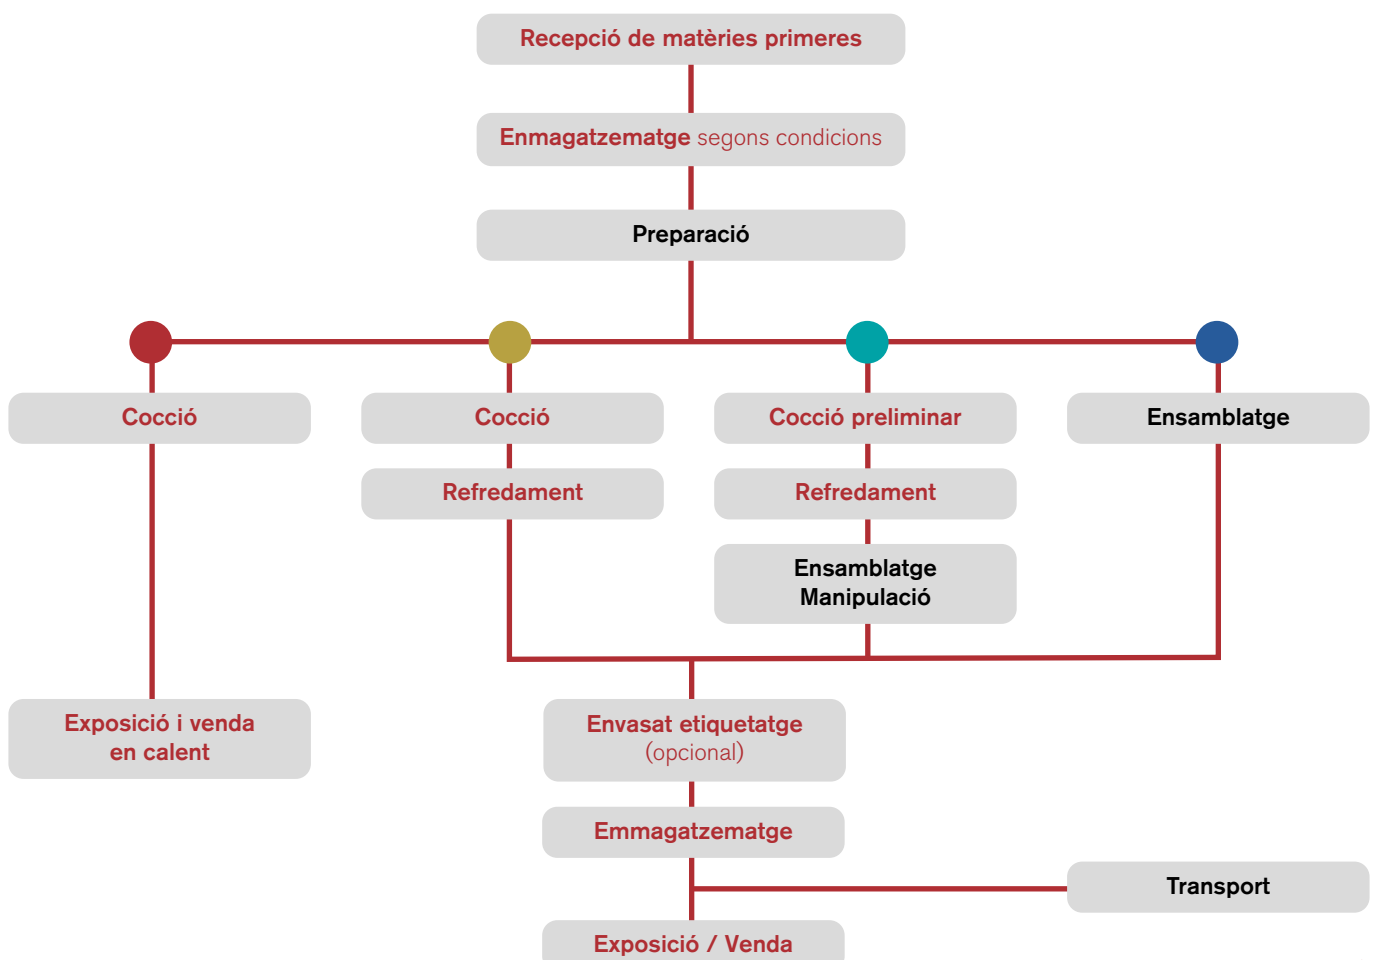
Recepció de matèries primeres

Enmagatzematge segons condicions

Preparació

Cocció

Cocció

Refredament

Cocció preliminar

Refredament

Ensamblatge
Manipulació

Ensamblatge

Exposició i venda
en calent

Envasat etiquetatge
(opcional)

Emmagatzematge

Transport

Exposició / Venda